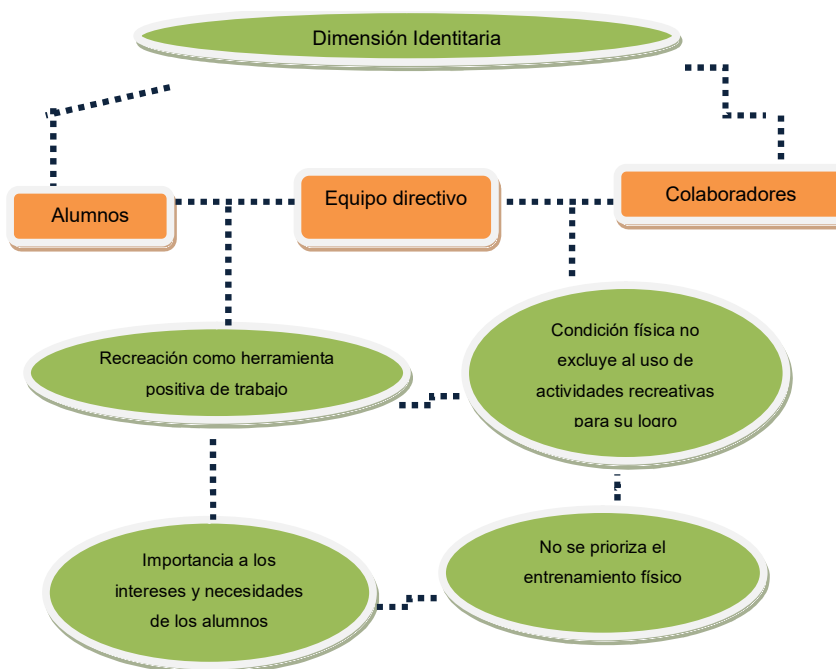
Dimensión Identitaria

Alumnos

Equipo directivo

Colaboradores

Recreación como herramienta positiva de trabajo

Condición física no excluye al uso de actividades recreativas para su logro

Importancia a los intereses y necesidades de los alumnos

No se prioriza el entrenamiento físico